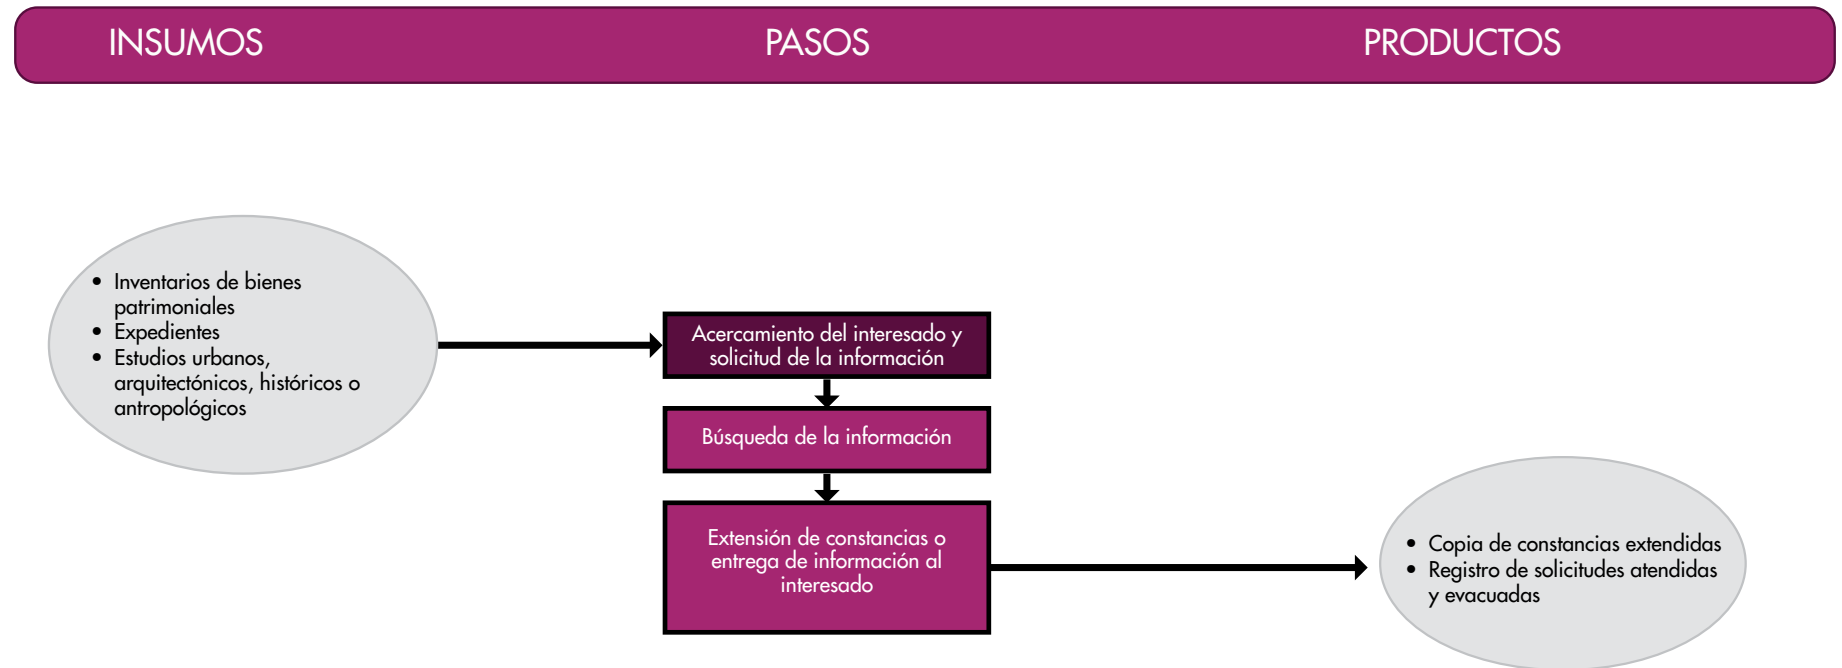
INSUMOS PASOS PRODUCTOS

- Inventarios de bienes patrimoniales
- Expedientes
- Estudios urbanos, arquitectónicos, históricos o antropológicos

Acercamiento del interesado y solicitud de la información

Búsqueda de la información

Extensión de constancias o entrega de información al interesado

- Copia de constancias extendidas
- Registro de solicitudes atendidas y evacuadas